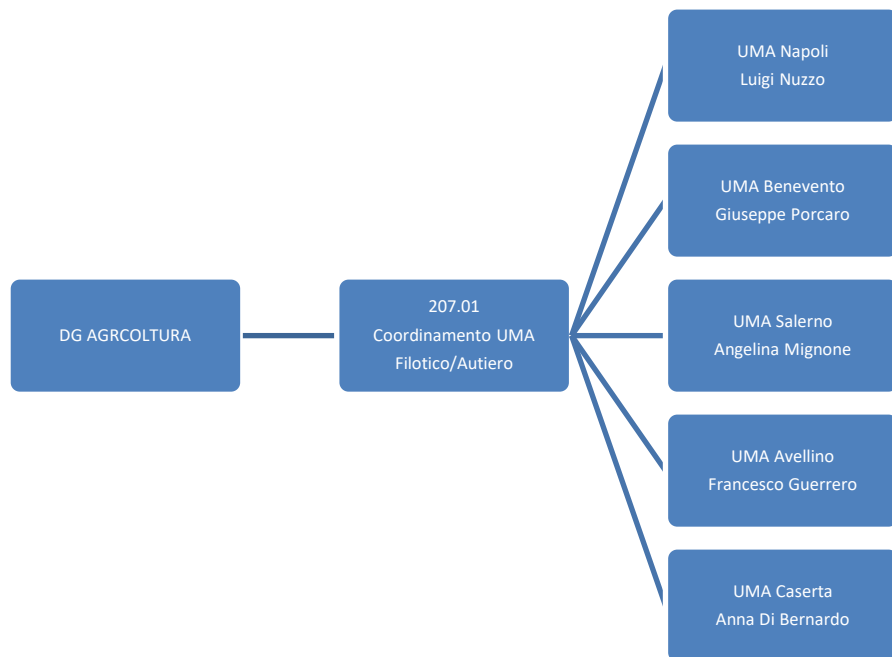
DG AGRCOLTURA

207.01
Coordinamento UMA
Filotico/Autiero

UMA Napoli
Luigi Nuzzo

UMA Benevento
Giuseppe Porcaro

UMA Salerno
Angelina Mignone

UMA Avellino
Francesco Guerrero

UMA Caserta
Anna Di Bernardo